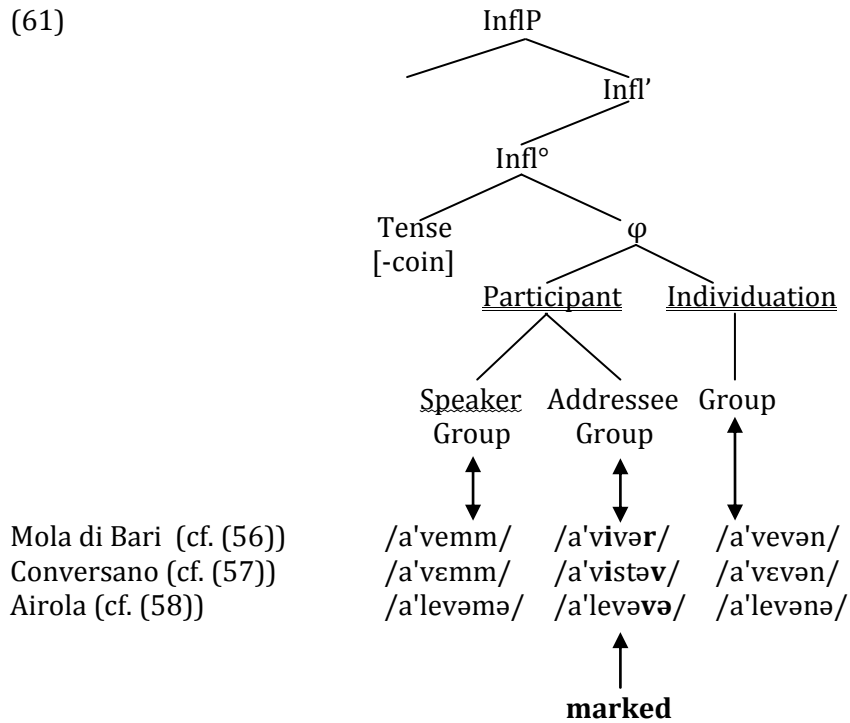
(61)

InflP

Infl'

Infl°

Tense
[-coin]

φ

Participant

Individuation

Speaker
Group

Addressee
Group

Group

Mola di Bari (cf. (56)) /a'vemm/ /a'vi**i**və**r**/ /a'vevən/
Conversano (cf. (57)) /a'vɛmm/ /a'v**i**stə**v**/ /a'vɛvən/
Airola (cf. (58)) /a'levəmə/ /a'levə**və**/ /a'levənə/

**marked**